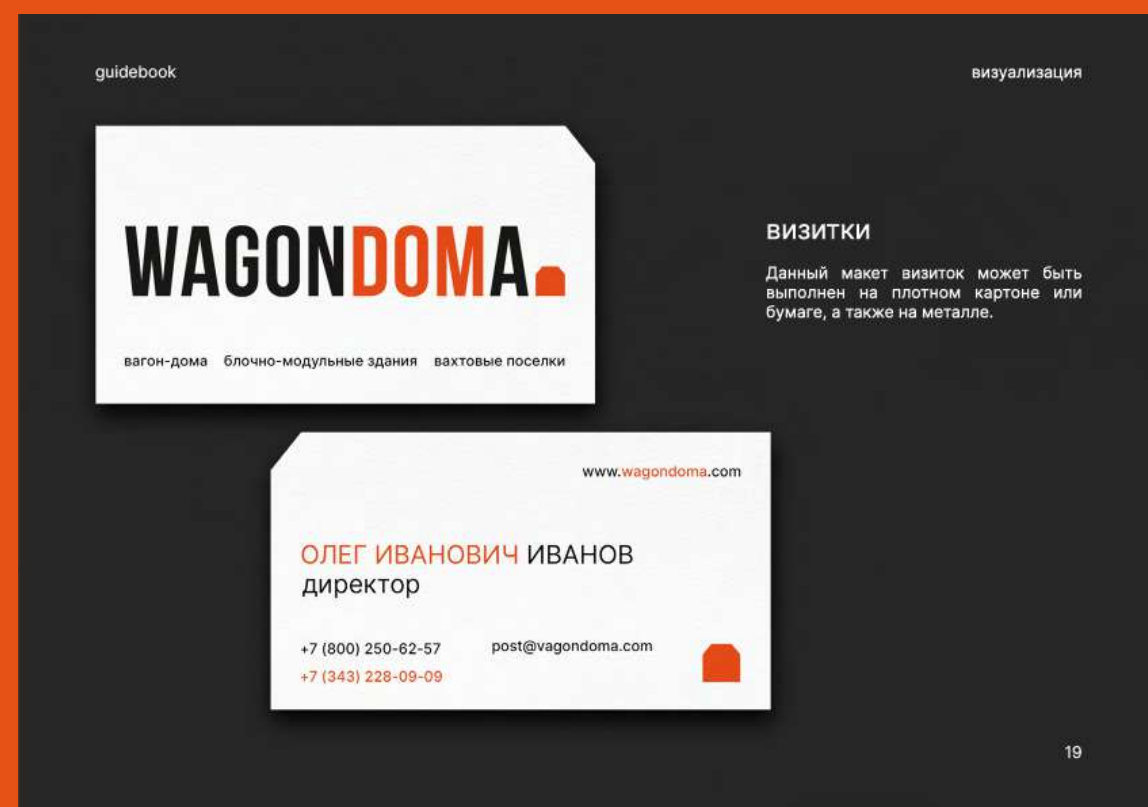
guidebook

визуализация

WAGONDOMA

вагон-дома блочно-модульные здания вахтовые поселки

ВИЗИТКИ

Данный макет визиток может быть выполнен на плотном картоне или бумаге, а также на металле.

www.wagondoma.com

ОЛЕГ ИВАНОВИЧ ИВАНОВ
директор

+7 (800) 250-62-57
+7 (343) 228-09-09

post@vagondoma.com

19